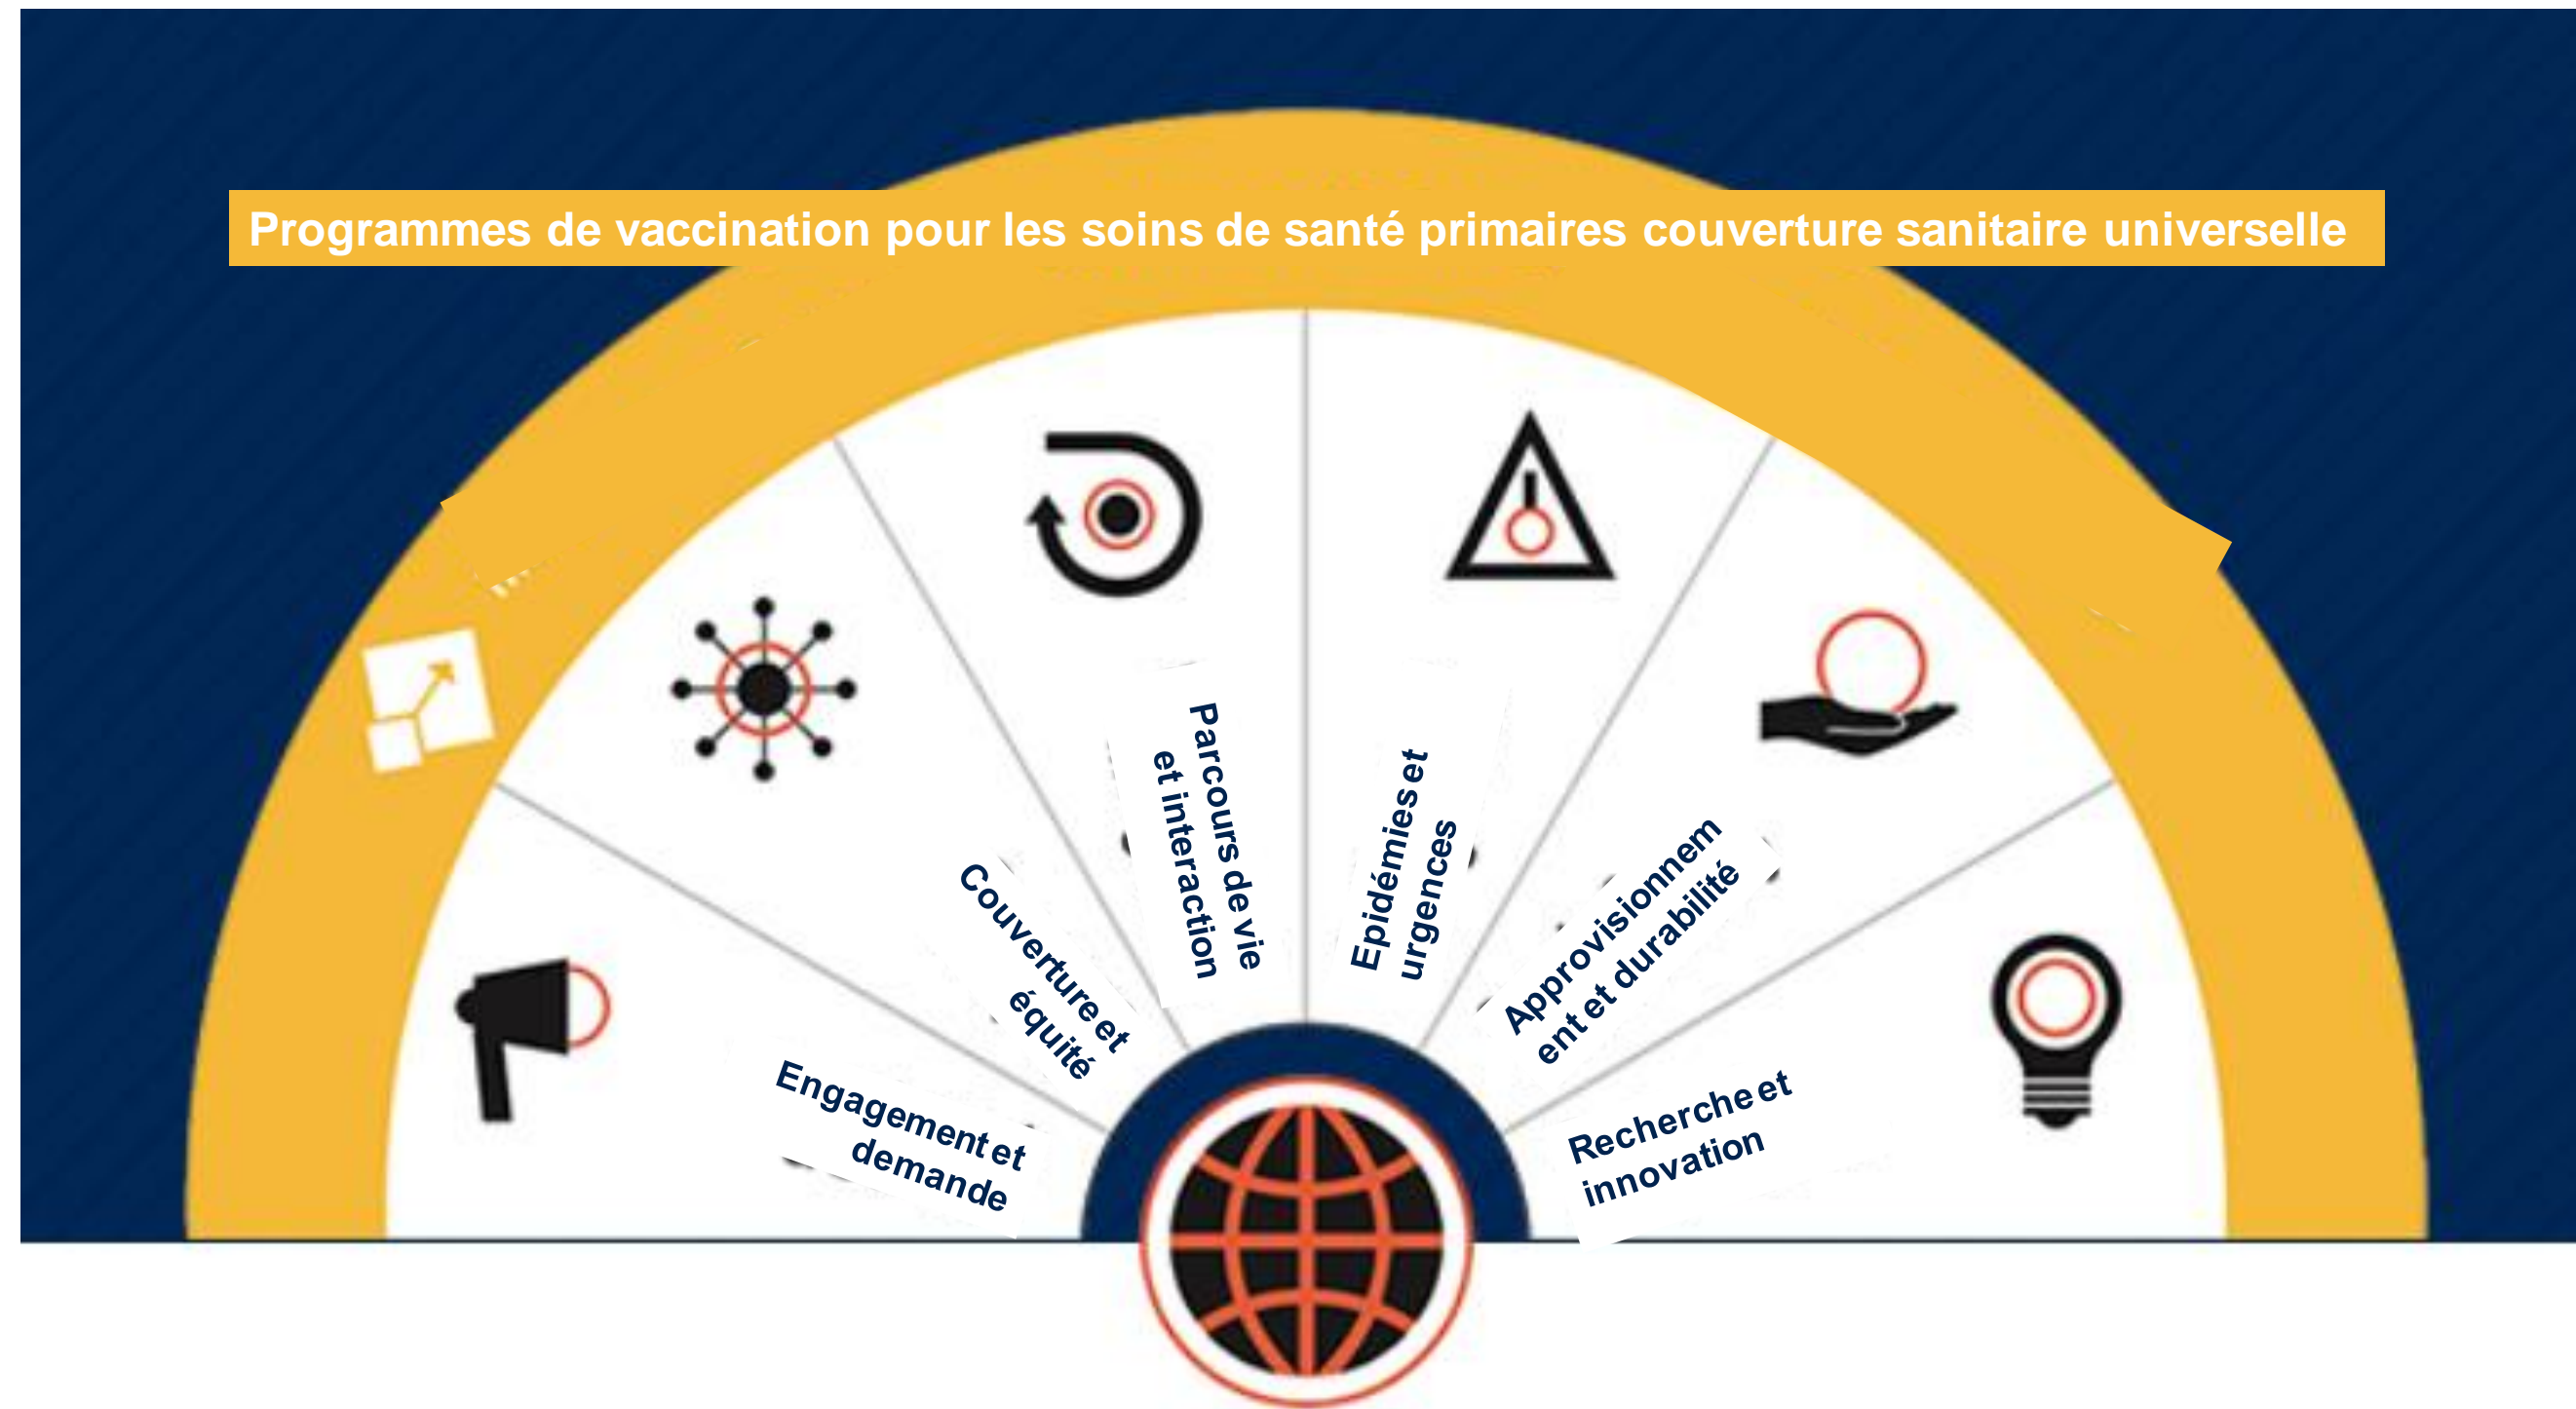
Programmes de vaccination pour les soins de santé primaires couverture sanitaire universelle

Engagement et demande

Couverture et équité

Parcours de vie et interaction

Epidémies et urgences

Approvisionnement et durabilité

Recherche et innovation